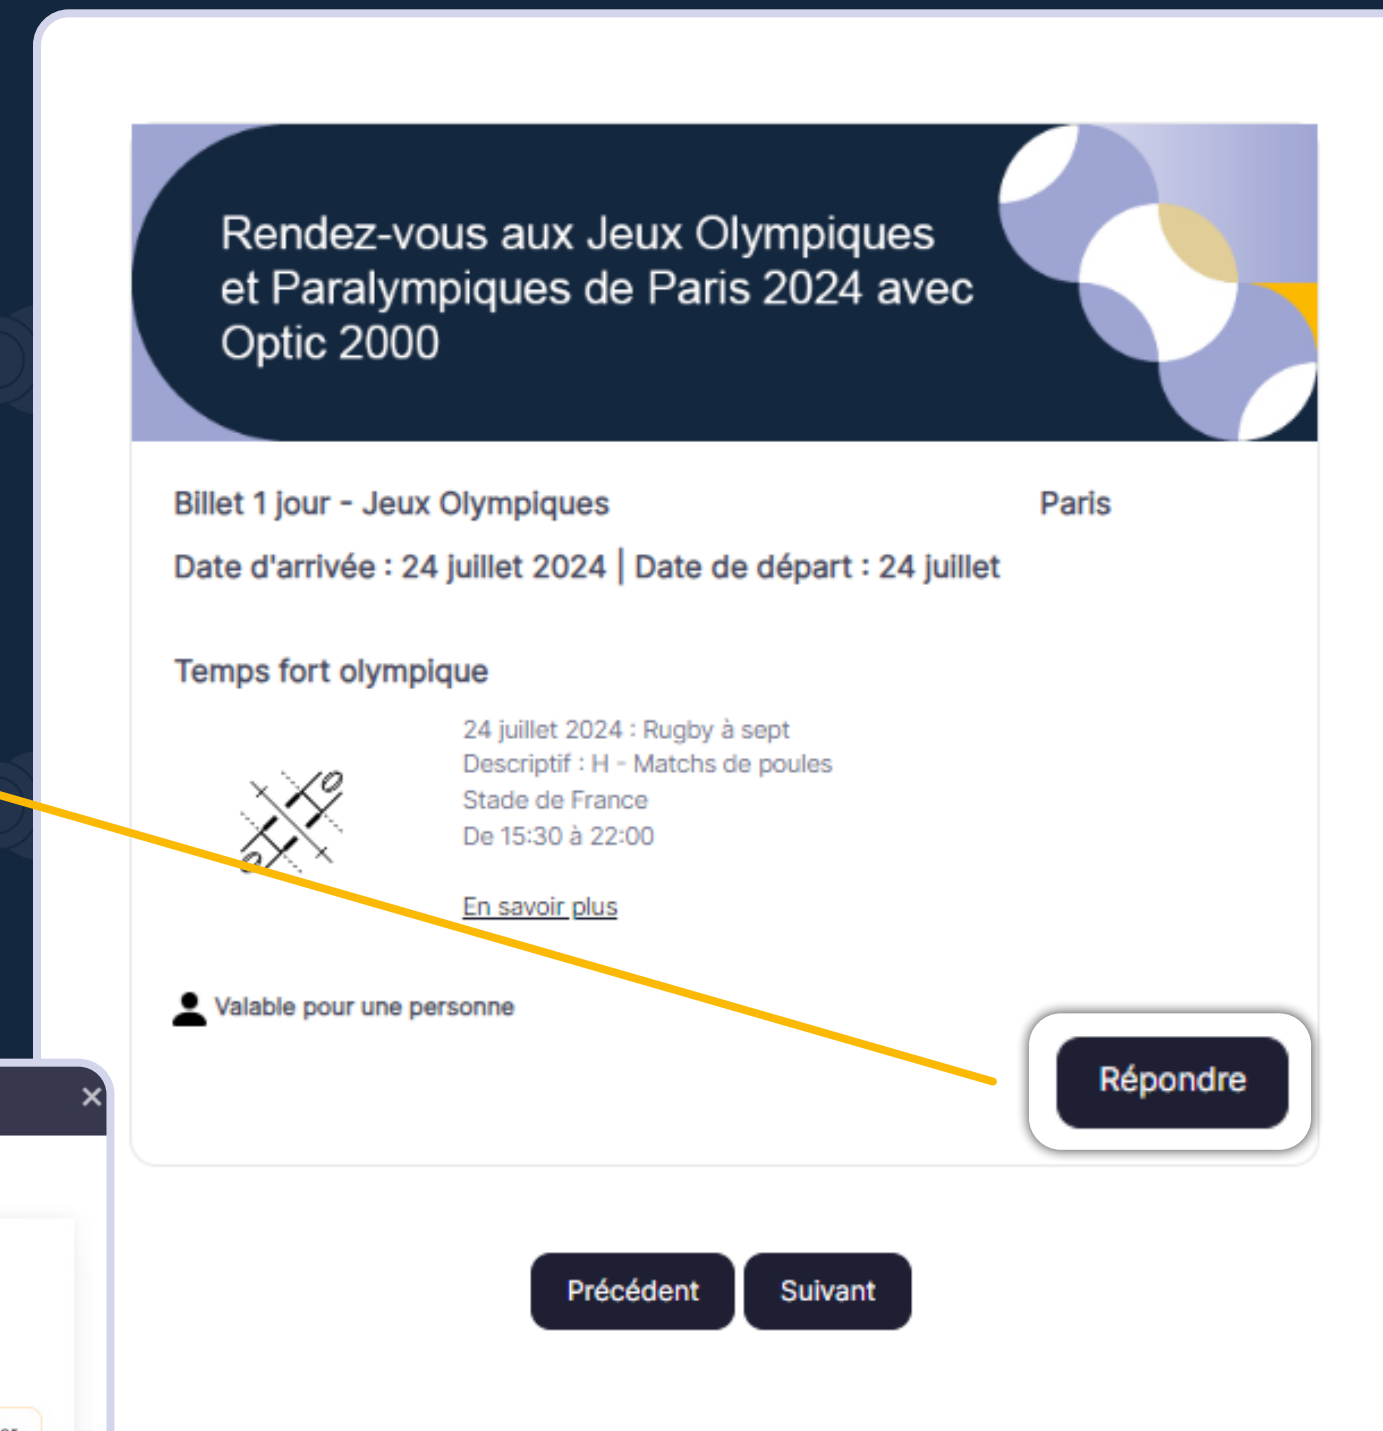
Rendez-vous aux Jeux Olympiques et Paralympiques de Paris 2024 avec Optic 2000

Billet 1 jour - Jeux Olympiques

Paris

Date d'arrivée : 24 juillet 2024 | Date de départ : 24 juillet

Temps fort olympique

24 juillet 2024 : Rugby à sept
Descriptif : H - Matchs de poules
Stade de France
De 15:30 à 22:00

En savoir plus

Valable pour une personne

Répondre

Précédent

Suivant

×